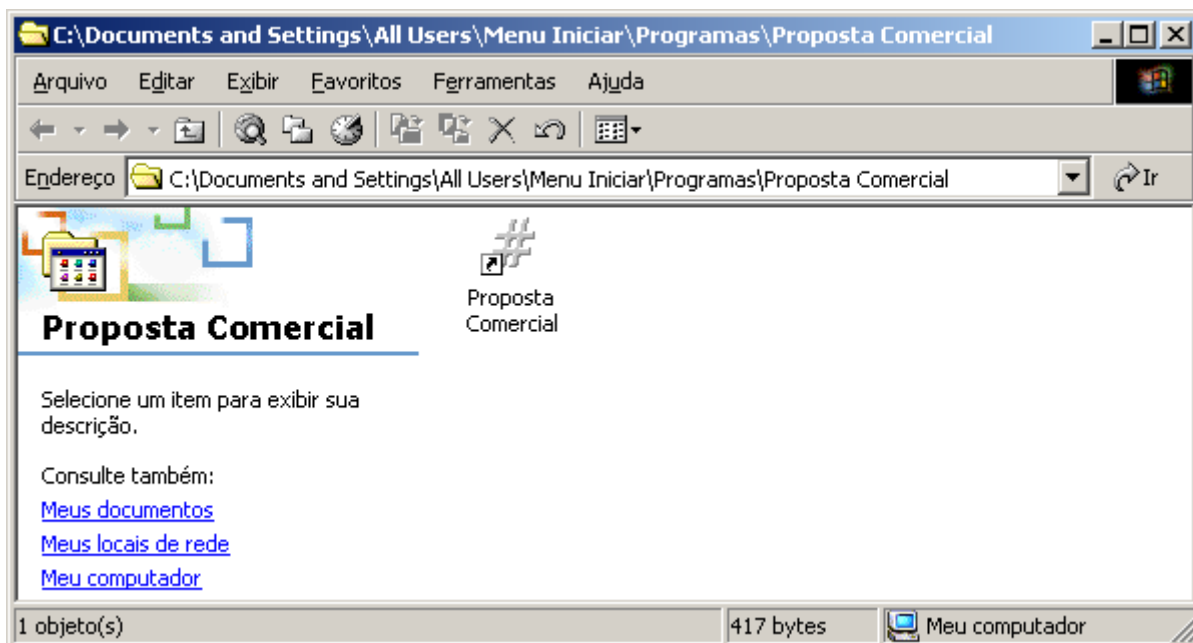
C:\Documents and Settings\All Users\Menu Iniciar\Programas\Proposta Comercial

Arquivo Editar Exibir Favoritos Ferramentas Ajuda

Endereço C:\Documents and Settings\All Users\Menu Iniciar\Programas\Proposta Comercial Ir

Proposta Comercial

Proposta Comercial

Selecione um item para exibir sua descrição.

Consulte também:

Meus documentos

Meus locais de rede

Meu computador

1 objeto(s) 417 bytes Meu computador